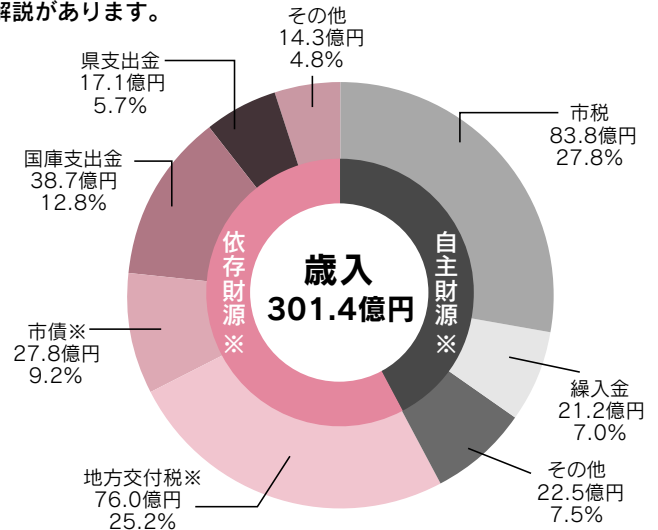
解説があります。

その他
14.3億円
4.8%

県支出金
17.1億円
5.7%

市税
83.8億円
27.8%

国庫支出金
38.7億円
12.8%

依存財源※

歳入
301.4億円

自主財源※

市債※
27.8億円
9.2%

繰入金
21.2億円
7.0%

その他
22.5億円
7.5%

地方交付税※
76.0億円
25.2%